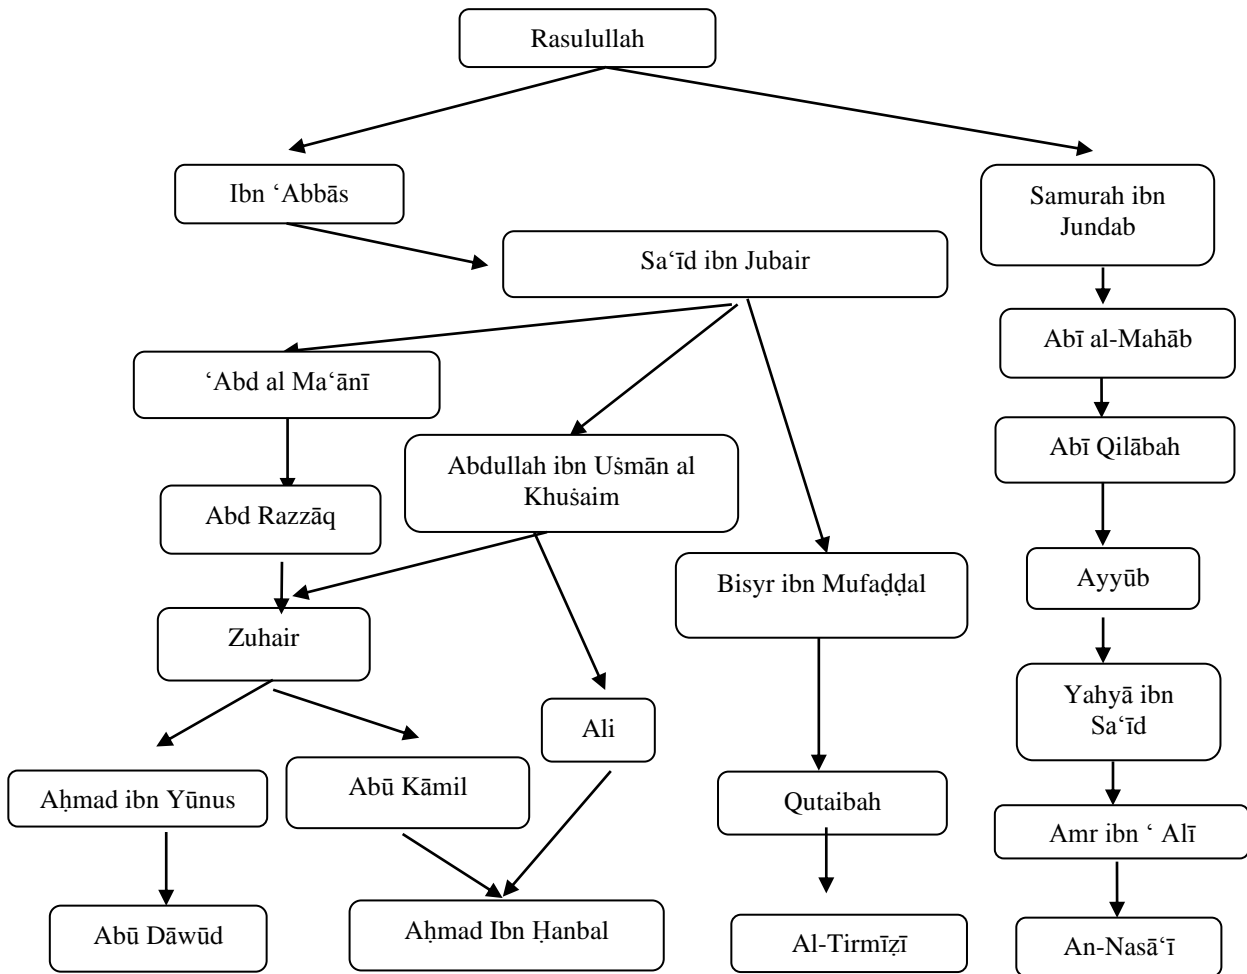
Rasulullah

Ibn ‘Abbās

Samurah ibn Jundab

Sa‘īd ibn Jubair

Abī al-Mahāb

‘Abd al Ma‘ānī

Abī Qilābah

Abdullah ibn Uṡmān al Khuṡaim

Abd Razzāq

Bisyr ibn Mufaḍḍal

Ayyūb

Zuhair

Yahyā ibn Sa‘īd

Ali

Aḥmad ibn Yūnus

Abū Kāmil

Qutaibah

Amr ibn ‘ Alī

Abū Dāwūd

Aḥmad Ibn Ḥanbal

Al-Tirmīẓī

An-Nasā‘ī